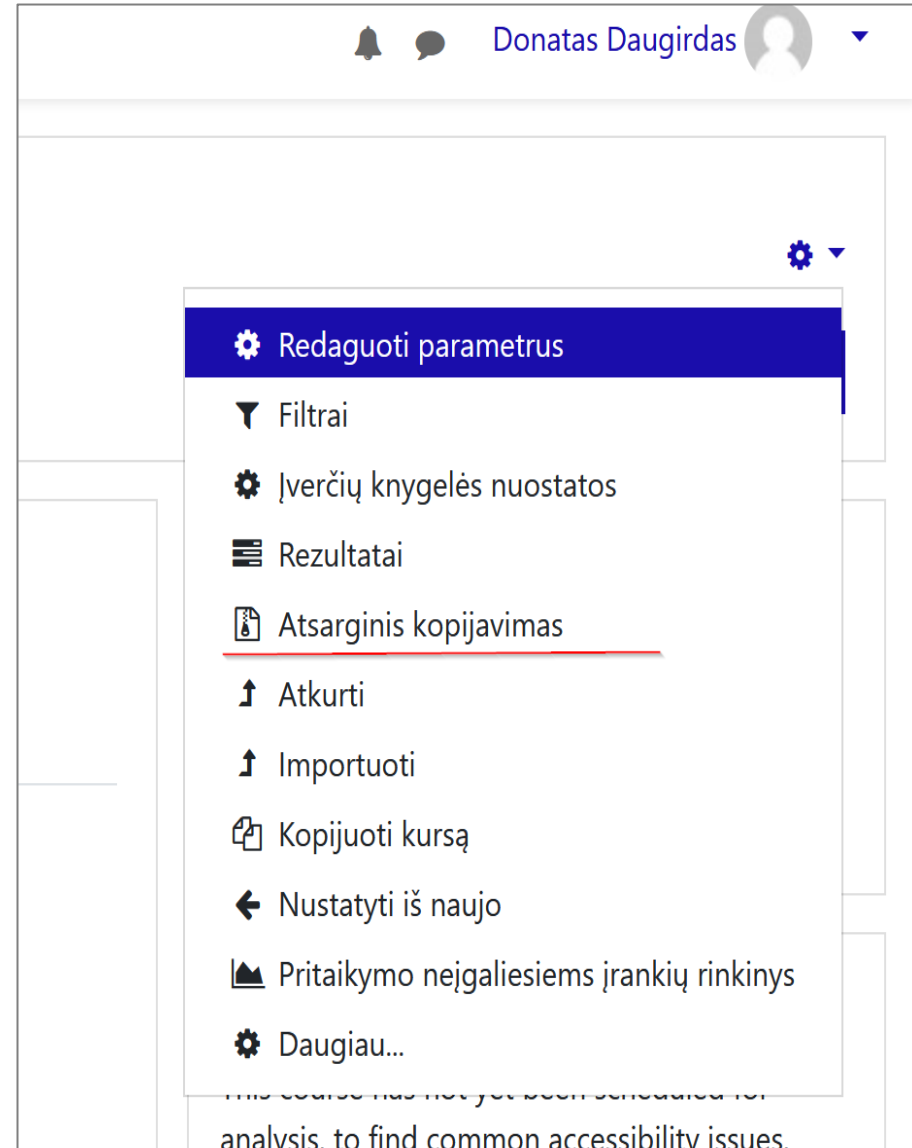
Donatas Daugirdas

Redaguoti parametrus

Filtrai

Įverčių knygelės nuostatos

Rezultatai

Atsarginis kopijavimas

Atkurti

Importuoti

Kopijuoti kursą

Nustatyti iš naujo

Pritaikymo neįgaliesiems įrankių rinkinys

Daugiau...

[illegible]

analysis, to find common accessibility issues.